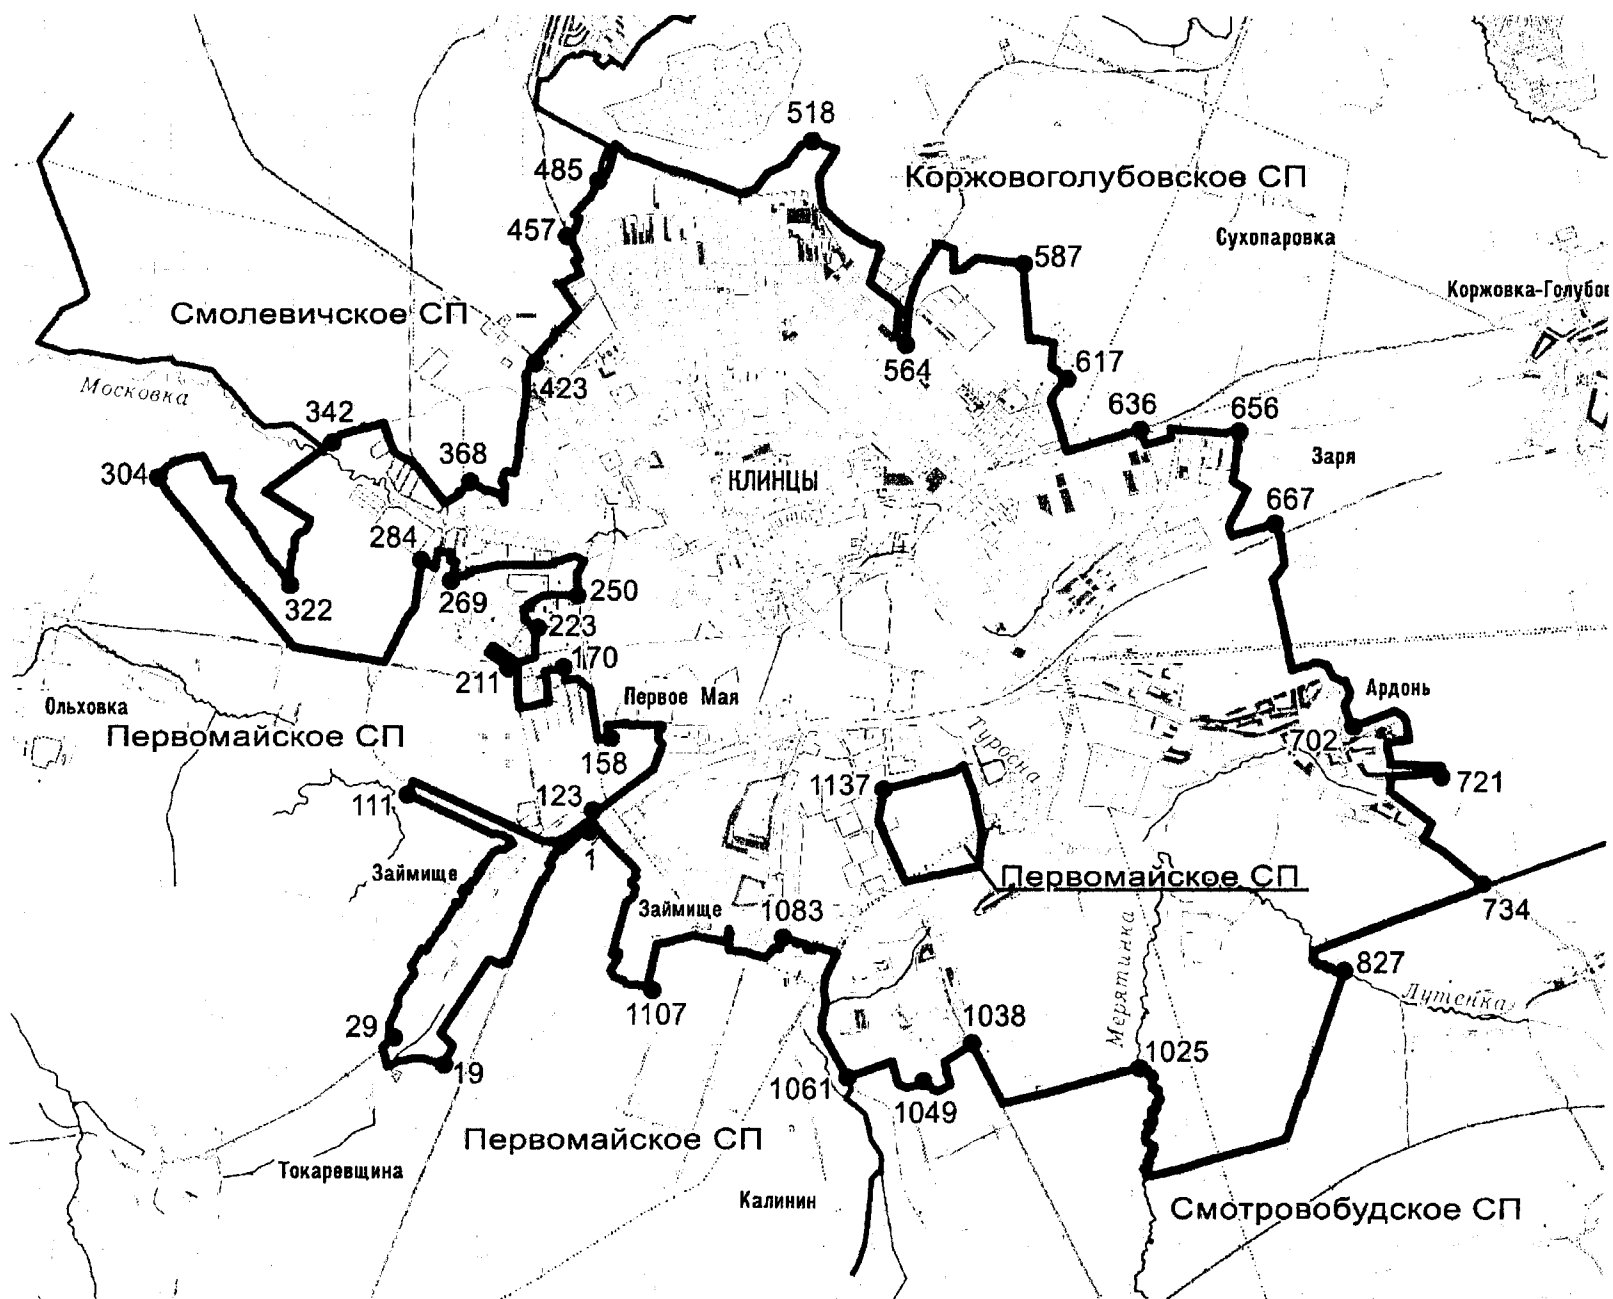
518
485
Коржовоголубовское СП
457
587
Сухопаровка
Коржовка-Голубо
Смолевичское СП
564
617
Московка
423
636
656
342
Заря
368
304
КЛИНЦЫ
667
284
322
269
250
223
211
170
Первое Мая
Ардонь
Ольховка
Первомайское СП
702
158
Туросна
721
1137
111
123
1
Первомайское СП
Займище
734
Займище
1083
827
Мерятинка
Лутенка
1107
1038
29
1025
19
1061
1049
Первомайское СП
Токаревщина
Калинин
Смотровобудское СП